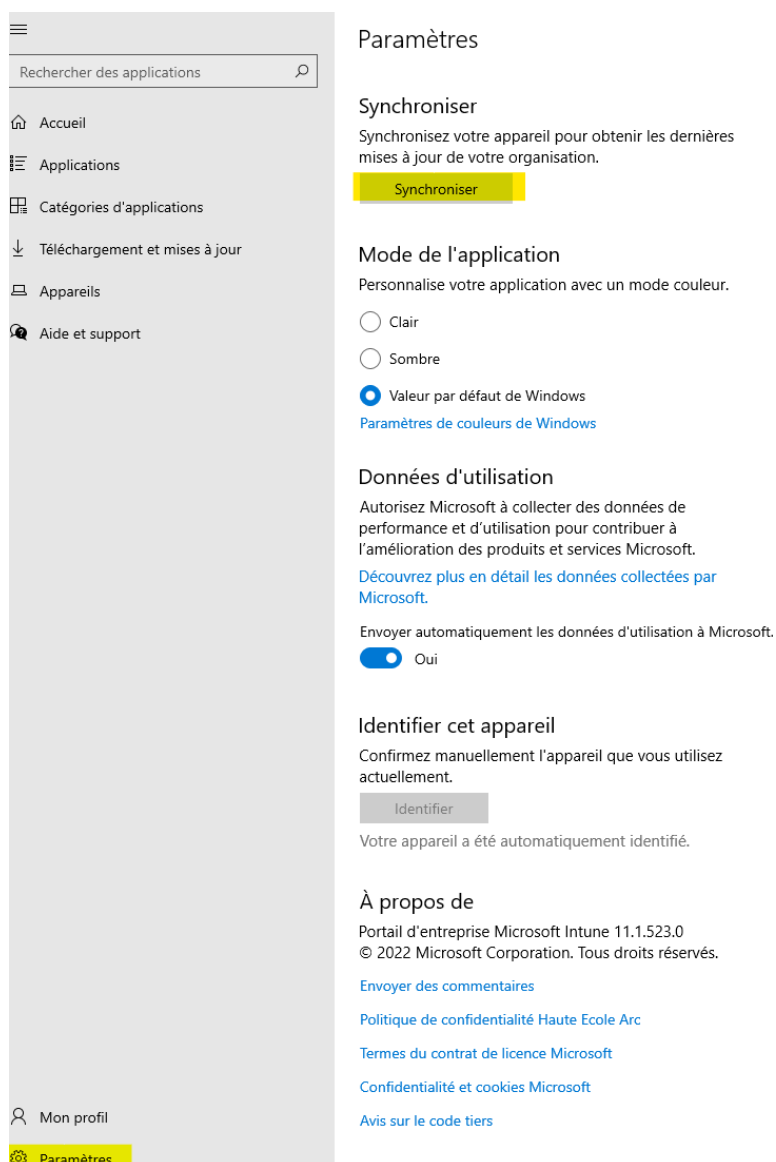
Rechercher des applications

Accueil

Applications

Catégories d'applications

Téléchargement et mises à jour

Appareils

Aide et support

Mon profil

Paramètres

Paramètres

Synchroniser

Synchronisez votre appareil pour obtenir les dernières mises à jour de votre organisation.

Synchroniser

Mode de l'application

Personnalise votre application avec un mode couleur.

Clair

Sombre

Valeur par défaut de Windows

Paramètres de couleurs de Windows

Données d'utilisation

Autorisez Microsoft à collecter des données de performance et d'utilisation pour contribuer à l'amélioration des produits et services Microsoft.

Découvrez plus en détail les données collectées par Microsoft.

Envoyer automatiquement les données d'utilisation à Microsoft.

Oui

Identifier cet appareil

Confirmez manuellement l'appareil que vous utilisez actuellement.

Identifier

Votre appareil a été automatiquement identifié.

À propos de

Portail d'entreprise Microsoft Intune 11.1.523.0
© 2022 Microsoft Corporation. Tous droits réservés.

Envoyer des commentaires

Politique de confidentialité Haute Ecole Arc

Termes du contrat de licence Microsoft

Confidentialité et cookies Microsoft

Avis sur le code tiers